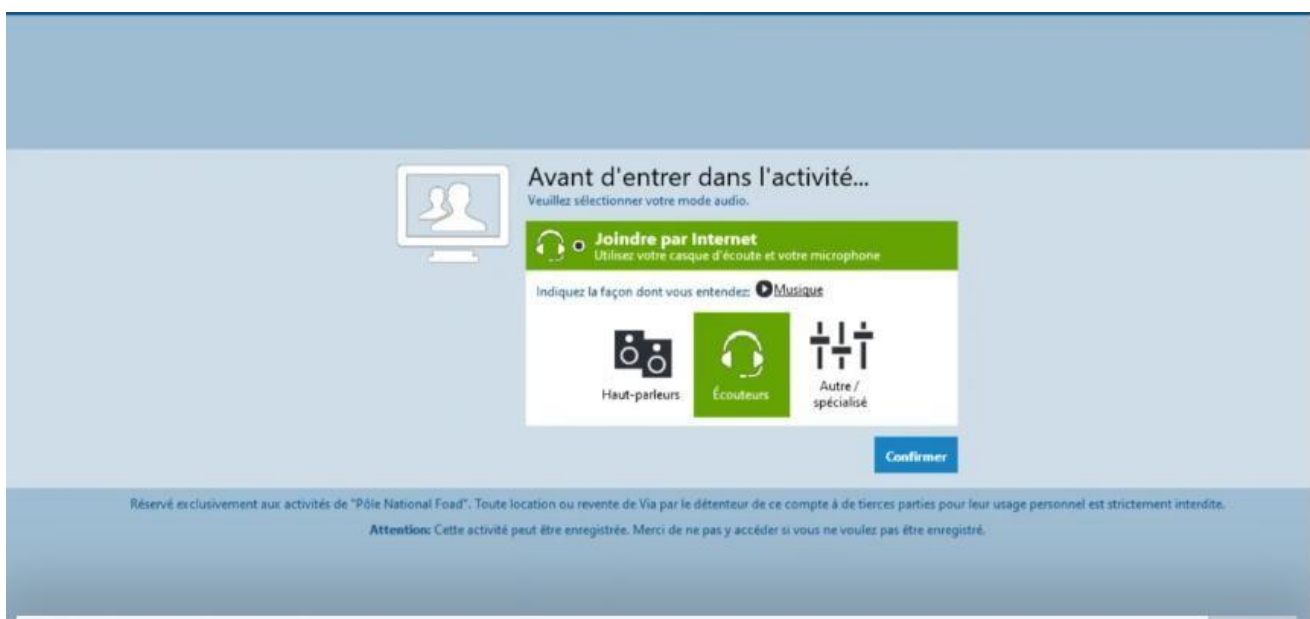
Avant d'entrer dans l'activité...
Veuillez sélectionner votre mode audio.

Joindre par Internet
Utilisez votre casque d'écoute et votre microphone

Indiquez la façon dont vous entendez: Musique

Haut-parleurs

Écouteurs

Autre / spécialisé

Confirmer

Réservé exclusivement aux activités de "Pôle National Foad". Toute location ou revente de Via par le détenteur de ce compte à de tierces parties pour leur usage personnel est strictement interdite.

Attention: Cette activité peut être enregistrée. Merci de ne pas y accéder si vous ne voulez pas être enregistré.